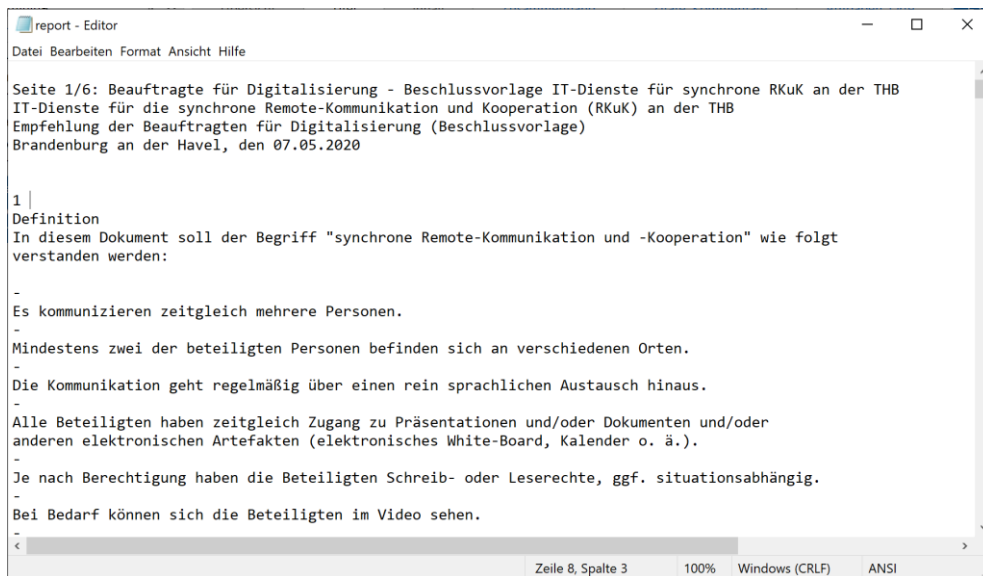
report - Editor

Datei Bearbeiten Format Ansicht Hilfe

Seite 1/6: Beauftragte für Digitalisierung - Beschlussvorlage IT-Dienste für synchrone RKuK an der THB
IT-Dienste für die synchrone Remote-Kommunikation und Kooperation (RKuK) an der THB
Empfehlung der Beauftragten für Digitalisierung (Beschlussvorlage)
Brandenburg an der Havel, den 07.05.2020

1
Definition
In diesem Dokument soll der Begriff "synchrone Remote-Kommunikation und -Kooperation" wie folgt verstanden werden:

-
Es kommunizieren zeitgleich mehrere Personen.
-
Mindestens zwei der beteiligten Personen befinden sich an verschiedenen Orten.
-
Die Kommunikation geht regelmäßig über einen rein sprachlichen Austausch hinaus.
-
Alle Beteiligten haben zeitgleich Zugang zu Präsentationen und/oder Dokumenten und/oder anderen elektronischen Artefakten (elektronisches White-Board, Kalender o. ä.).
-
Je nach Berechtigung haben die Beteiligten Schreib- oder Leserechte, ggf. situationsabhängig.
-
Bei Bedarf können sich die Beteiligten im Video sehen.
-

Zeile 8, Spalte 3 100% Windows (CRLF) ANSI